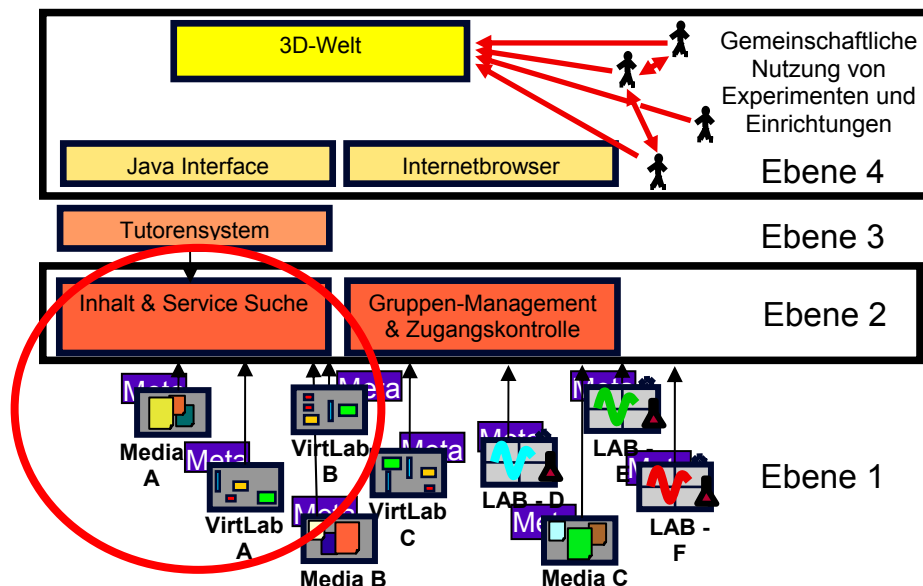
3D-Welt

Gemeinschaftliche Nutzung von Experimenten und Einrichtungen

Java Interface

Internetbrowser

Ebene 4

Tutorensystem

Ebene 3

Inhalt & Service Suche

Gruppen-Management & Zugangskontrolle

Ebene 2

Meta
Media A

Meta
VirtLab A

Meta
VirtLab B

Meta
Media B

Meta
VirtLab C

Meta
LAB - D

Meta
Media C

Meta
LAB - E

Meta
LAB - F

Ebene 1